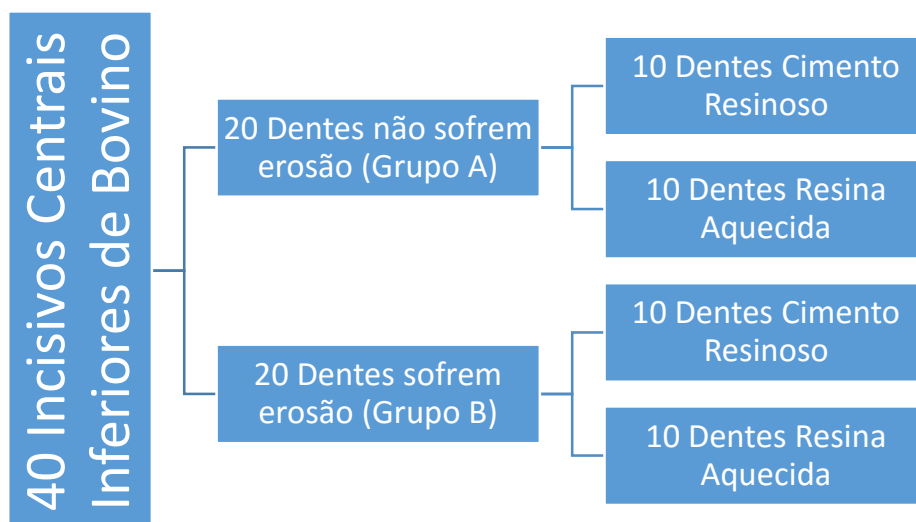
40 Incisivos Centrais Inferiores de Bovino

20 Dentes não sofrem erosão (Grupo A)

10 Dentes Cimento Resinoso

10 Dentes Resina Aquecida

20 Dentes sofrem erosão (Grupo B)

10 Dentes Cimento Resinoso

10 Dentes Resina Aquecida